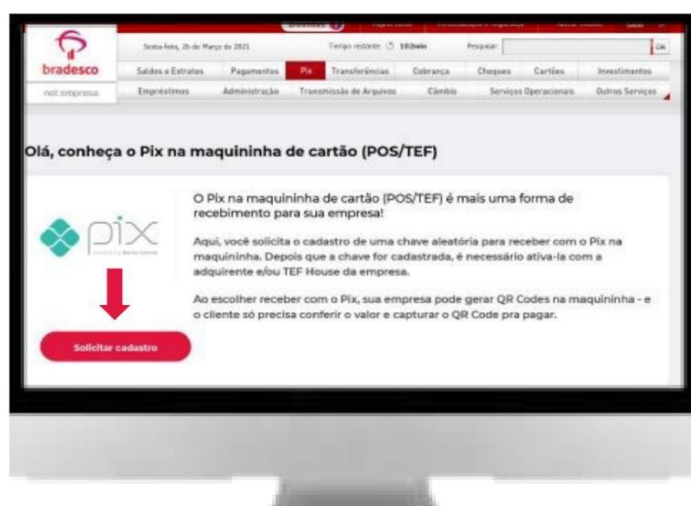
bradesco

net empresa

Sexta-feira, 26 de Março de 2021

Tempo restante: 10min

Pesquisar:

OK

Saldos e Extratos | Pagamentos | Pix | Transferências | Cobrança | Cheques | Cartões | Investimentos

Empréstimos | Administração | Transmissão de Arquivos | Câmbio | Serviços Operacionais | Outros Serviços

Olá, conheça o Pix na maquininha de cartão (POS/TEF)

pix

O Pix na maquininha de cartão (POS/TEF) é mais uma forma de recebimento para sua empresa!

Aqui, você solicita o cadastro de uma chave aleatória para receber com o Pix na maquininha. Depois que a chave for cadastrada, é necessário ativa-la com a adquirente e/ou TEF House da empresa.

Ao escolher receber com o Pix, sua empresa pode gerar QR Codes na maquininha - e o cliente só precisa conferir o valor e capturar o QR Code pra pagar.

Solicitar cadastro